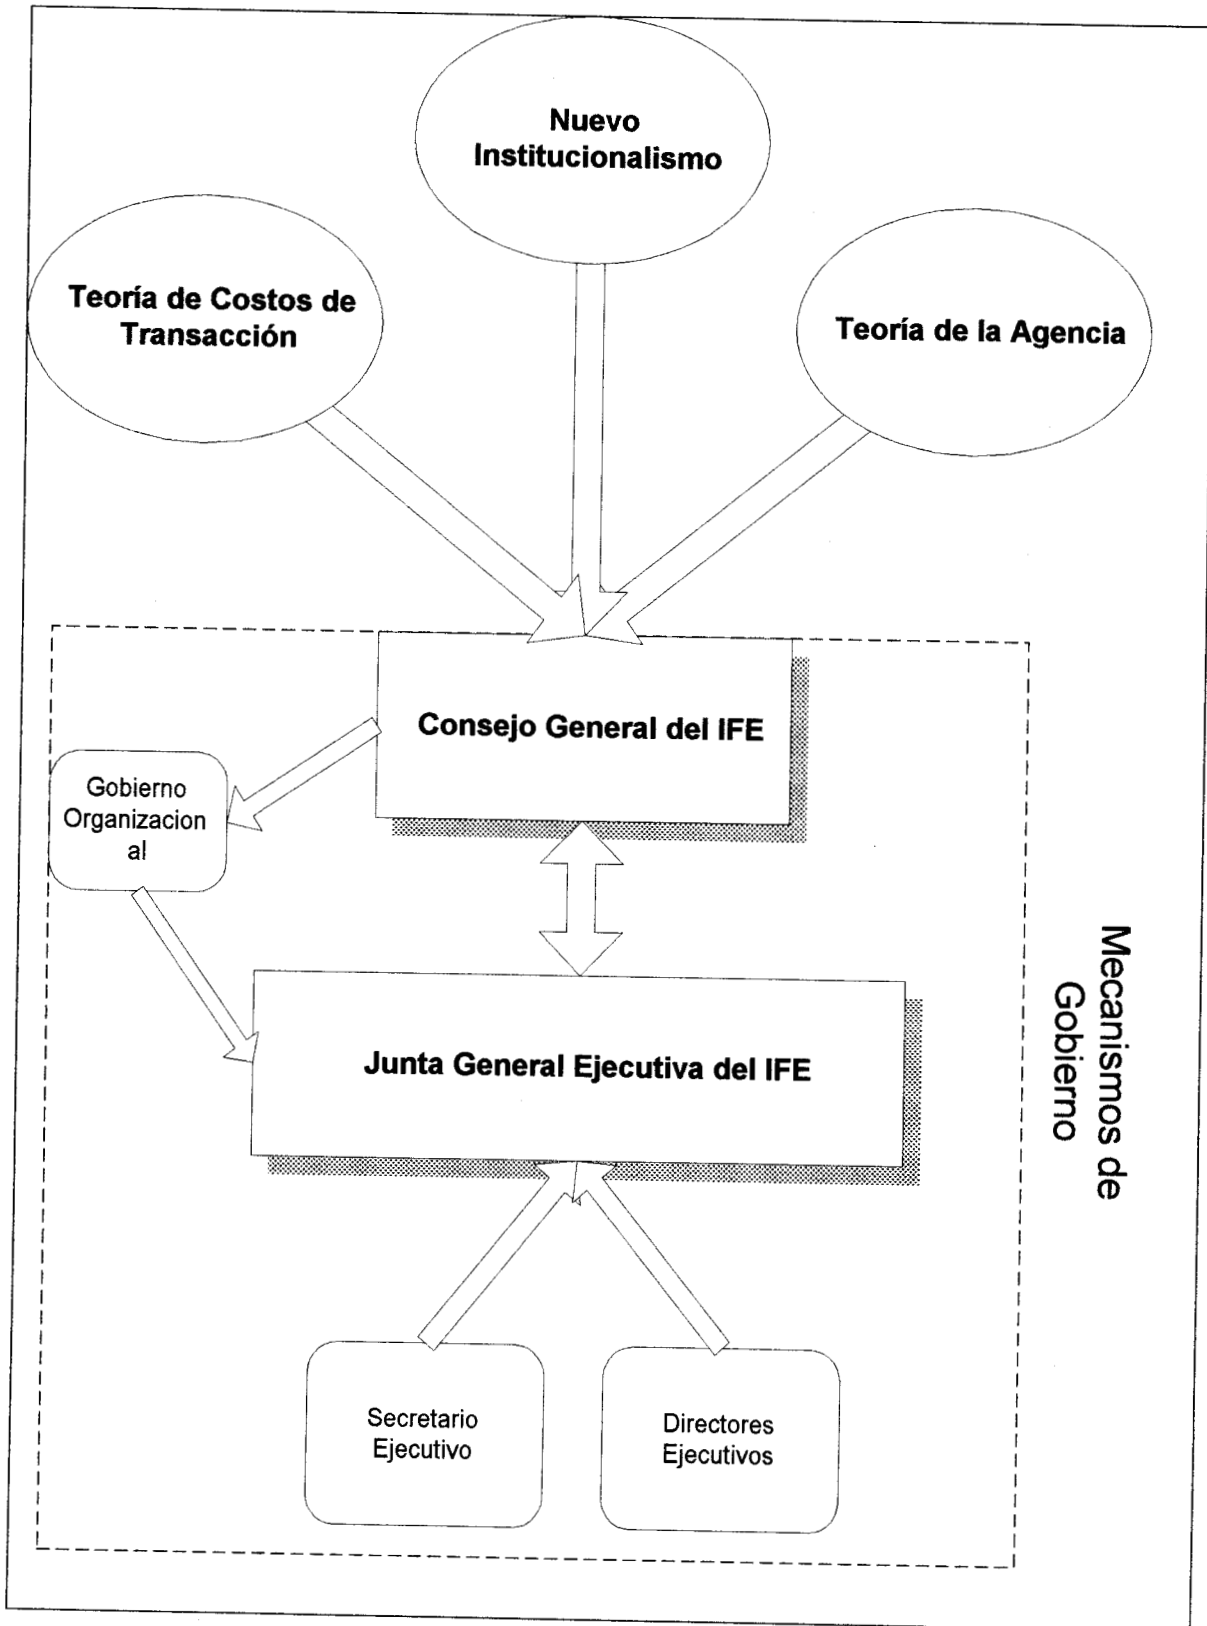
Nuevo Institucionalismo

Teoría de Costos de Transacción

Teoría de la Agencia

Consejo General del IFE

Gobierno Organizacion al

Junta General Ejecutiva del IFE

Mecanismos de Gobierno

Secretario Ejecutivo

Directores Ejecutivos